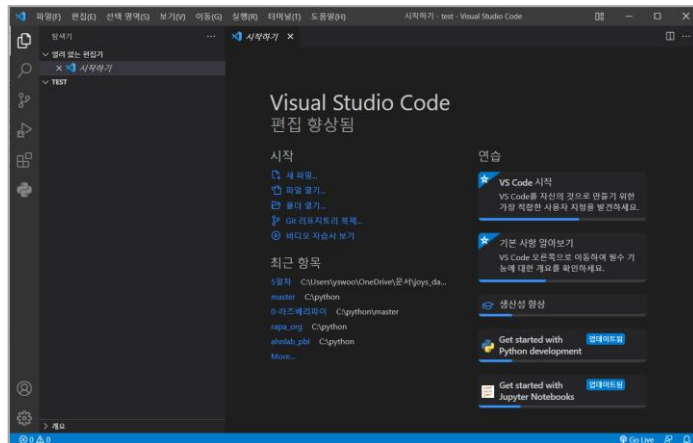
파일(F) 편집(E) 선택 영역(S) 보기(V) 이동(G) 실행(R) 터미널(T) 도움말(H)

시작하기 - test - Visual Studio Code

탐색기 ...

시작하기 ×

∨ 열려 있는 편집기

× 시작하기

∨ TEST

Visual Studio Code

편집 향상됨

시작

새 파일...

파일 열기...

폴더 열기...

Git 리포지토리 복제...

비디오 자습서 보기

최근 항목

5일차 C:\Users\yswoo\OneDrive\문서\joys_da...

master C:\python

0-라즈베리파이 C:\python\master

rapa_org C:\python

ahnlab_pbl C:\python

More...

연습

VS Code 시작

VS Code를 자신의 것으로 만들기 위한 가장 적합한 사용자 지정을 발견하세요.

기본 사항 알아보기

VS Code 오른쪽으로 이동하며 필수 기능에 대한 개요를 확인하세요.

생산성 향상

Get started with Python development

업데이트됨

Get started with Jupyter Notebooks

업데이트됨

> 개요

⊗ 0 △ 0

Go Live